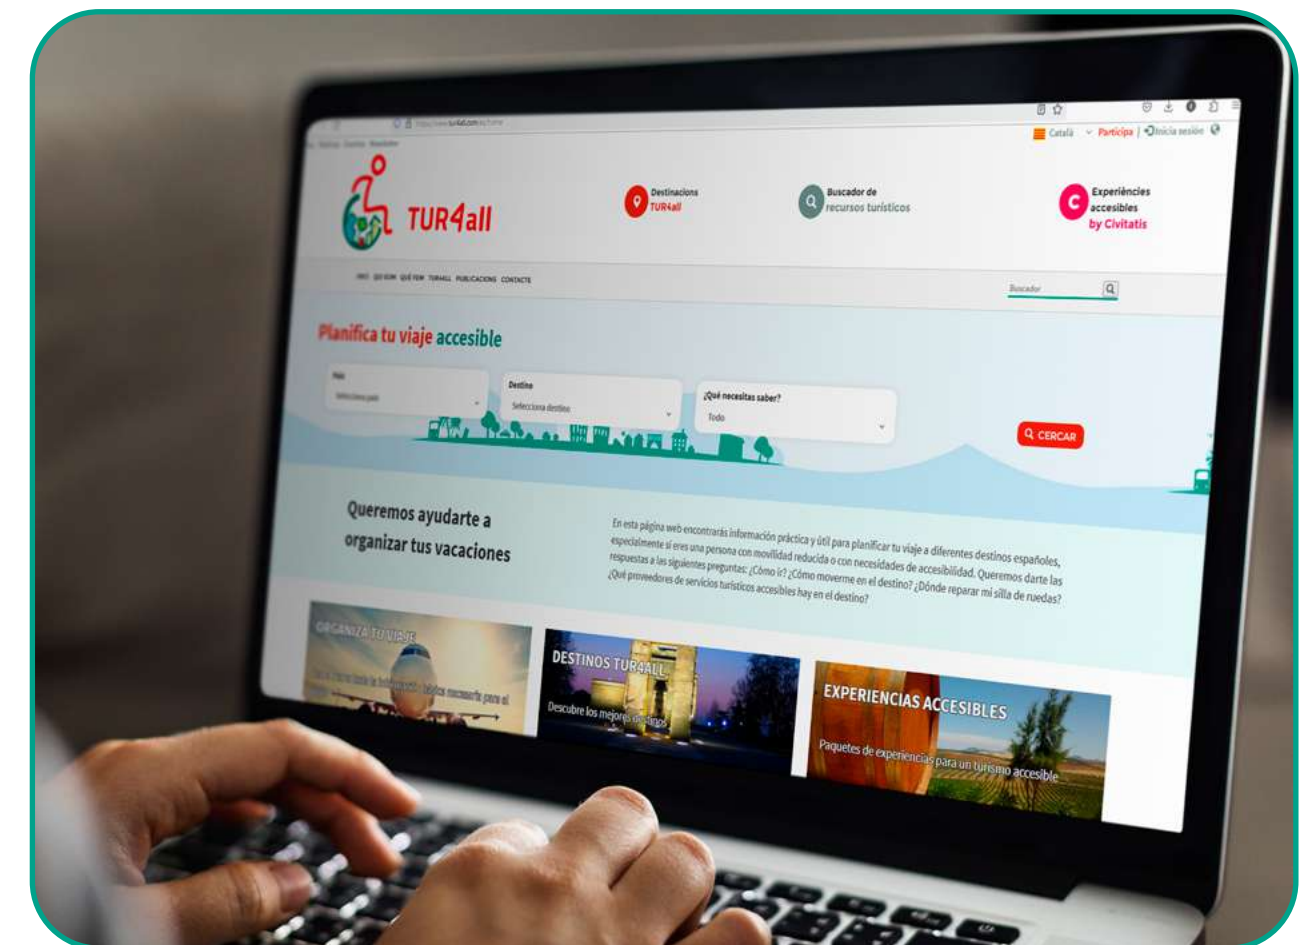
https://www.tur4all.com/es/home

Català | Participa | Inicia sesión

TUR4all

Destinacions TUR4all

Buscador de recursos turístics

Experiències accesibles by Civitatis

INICI QUI SOM QUÈ FEM TUR4ALL PUBLICACIONS CONTACTE

Buscador

Planifica tu viaje accesible

País
Selecciona país

Destino
Selecciona destino

¿Qué necesitas saber?
Todo

CERCAR

Queremos ayudarte a organizar tus vacaciones

En esta página web encontrarás información práctica y útil para planificar tu viaje a diferentes destinos españoles, especialmente si eres una persona con movilidad reducida o con necesidades de accesibilidad. Queremos darte las respuestas a las siguientes preguntas: ¿Cómo ir? ¿Cómo moverme en el destino? ¿Dónde reparar mi silla de ruedas? ¿Qué proveedores de servicios turísticos accesibles hay en el destino?

ORGANIZA TU VIAJE
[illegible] la información básica necesaria para el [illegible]

DESTINOS TUR4ALL
Descubre los mejores destinos

EXPERIENCIAS ACCESIBLES
Paquetes de experiencias para un turismo accesible